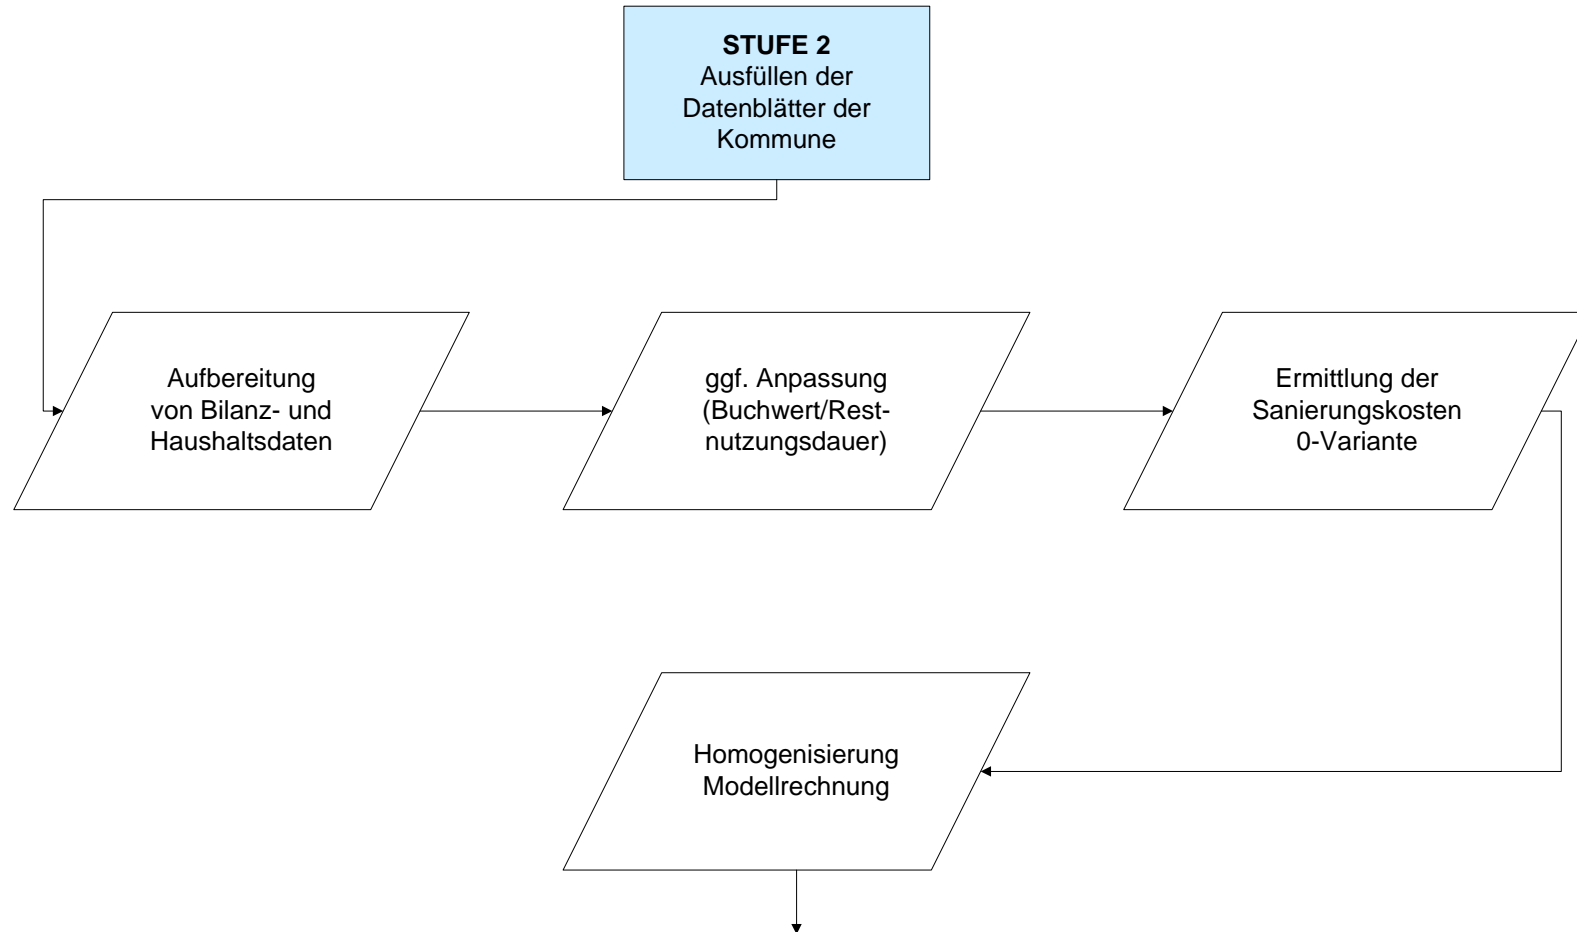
**STUFE 2**
Ausfüllen der Datenblätter der Kommune

Aufbereitung von Bilanz- und Haushaltsdaten

ggf. Anpassung (Buchwert/Restnutzungsdauer)

Ermittlung der Sanierungskosten 0-Variante

Homogenisierung Modellrechnung